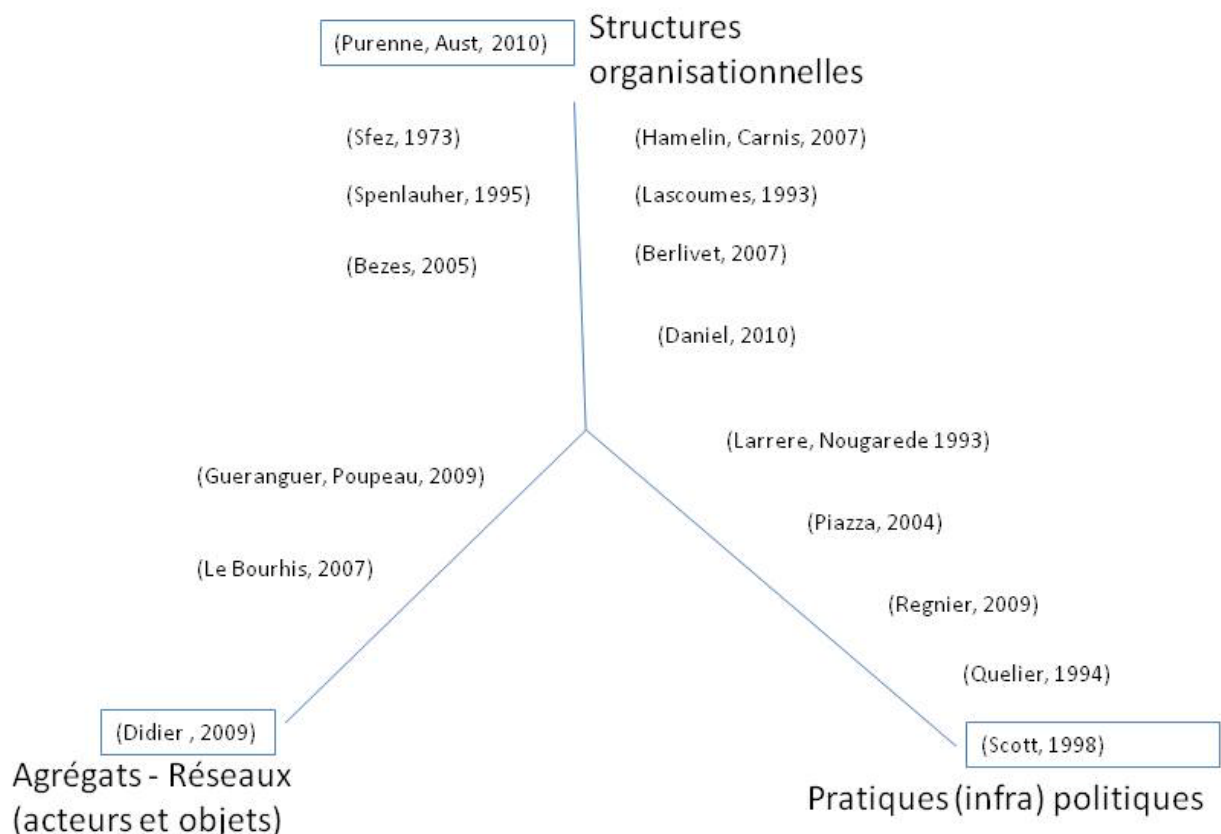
(Purenne, Aust, 2010)

Structures organisationnelles

(Sfez, 1973)

(Hamelin, Carnis, 2007)

(Spenlauher, 1995)

(Lascoumes, 1993)

(Bezes, 2005)

(Berlivet, 2007)

(Daniel, 2010)

(Larrere, Nougarede 1993)

(Gueranguer, Poupeau, 2009)

(Piazza, 2004)

(Le Bourhis, 2007)

(Regnier, 2009)

(Quelier, 1994)

(Didier , 2009)

(Scott, 1998)

Agrégats - Réseaux (acteurs et objets)

Pratiques (infra) politiques